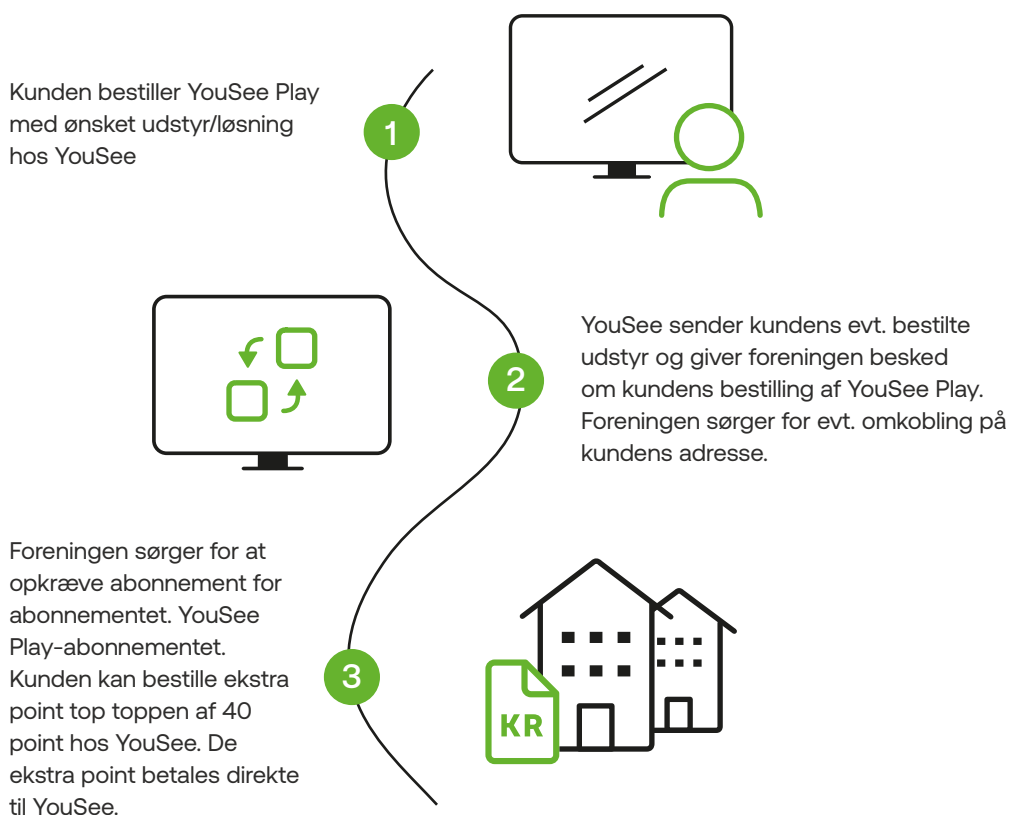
Kunden bestiller YouSee Play med ønsket udstyr/løsning hos YouSee

1

YouSee sender kundens evt. bestilte udstyr og giver foreningen besked om kundens bestilling af YouSee Play. Foreningen sørger for evt. omkobling på kundens adresse.

2

Foreningen sørger for at opkræve abonnement for abonnementet. YouSee Play-abonnementet. Kunden kan bestille ekstra point top toppen af 40 point hos YouSee. De ekstra point betales direkte til YouSee.

3

KR